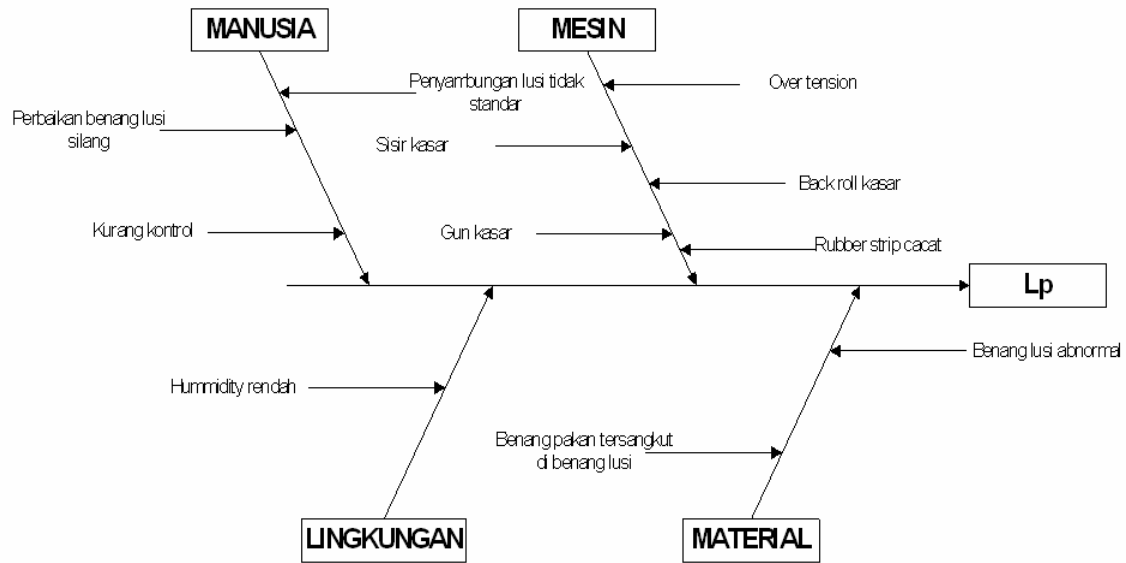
MANUSIA

MESIN

Penyambungan lusi tidak standar

Over tension

Perbaikan benang lusi silang

Sisir kasar

Back roll kasar

Kurang kontrol

Gun kasar

Rubber strip cacat

Lp

Benang lusi abnormal

Hummidity rendah

Benang pakan tersangkut di benang lusi

LINGKUNGAN

MATERIAL